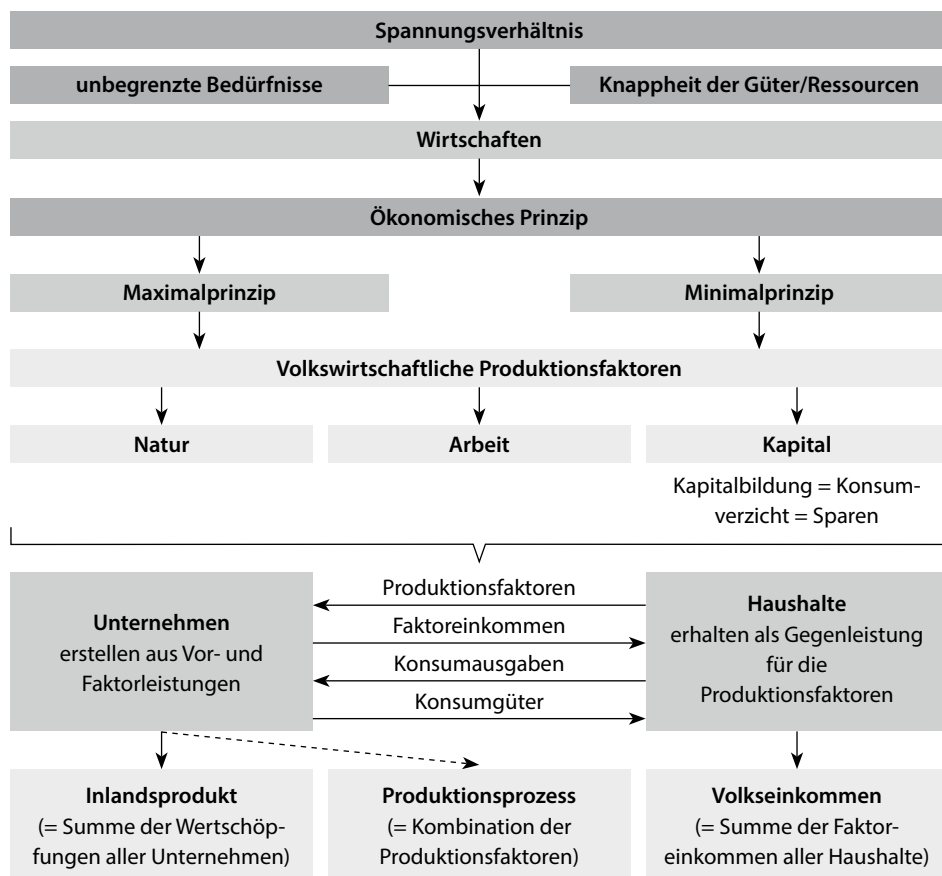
Spannungsverhältnis

unbegrenzte Bedürfnisse

Knappheit der Güter/Ressourcen

Wirtschaften

Ökonomisches Prinzip

Maximalprinzip

Minimalprinzip

Volkswirtschaftliche Produktionsfaktoren

Natur

Arbeit

Kapital

Kapitalbildung = Konsumverzicht = Sparen

Produktionsfaktoren

Faktoreinkommen

Konsumausgaben

Konsumgüter

Unternehmen
erstellen aus Vor- und Faktorleistungen

Haushalte
erhalten als Gegenleistung für die Produktionsfaktoren

Inlandsprodukt
(= Summe der Wertschöpfungen aller Unternehmen)

Produktionsprozess
(= Kombination der Produktionsfaktoren)

Volkseinkommen
(= Summe der Faktoreinkommen aller Haushalte)